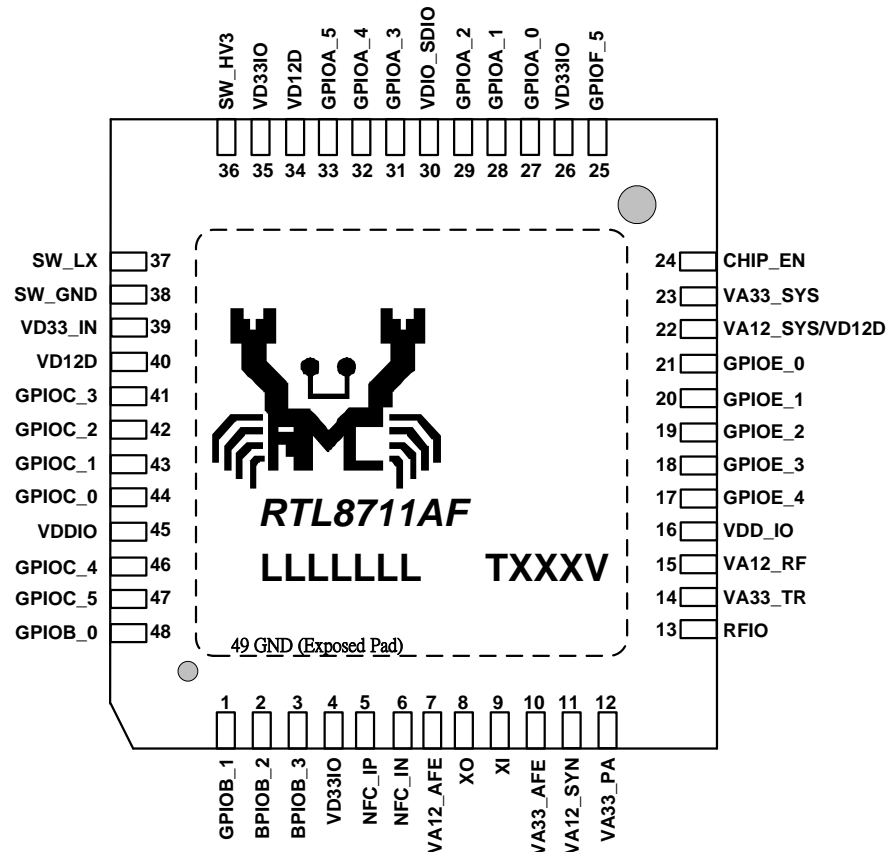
SW_HV3 VD33IO VD12D GPIOA_5 GPIOA_4 GPIOA_3 VDIO_SDIO GPIOA_2 GPIOA_1 GPIOA_0 VD33IO GPIOF_5

36 35 34 33 32 31 30 29 28 27 26 25

SW_LX 37
SW_GND 38
VD33_IN 39
VD12D 40
GPIOC_3 41
GPIOC_2 42
GPIOC_1 43
GPIOC_0 44
VDDIO 45
GPIOC_4 46
GPIOC_5 47
GPIOB_0 48

24 CHIP_EN
23 VA33_SYS
22 VA12_SYS/VD12D
21 GPIOE_0
20 GPIOE_1
19 GPIOE_2
18 GPIOE_3
17 GPIOE_4
16 VDD_IO
15 VA12_RF
14 VA33_TR
13 RFIO

RTL8711AF

LLLLLLL TXXXV

49 GND (Exposed Pad)

1 2 3 4 5 6 7 8 9 10 11 12

GPIOB_1 BPIOB_2 BPIOB_3 VD33IO NFC_IP NFC_IN VA12_AFE XO XI VA33_AFE VA12_SYN VA33_PA